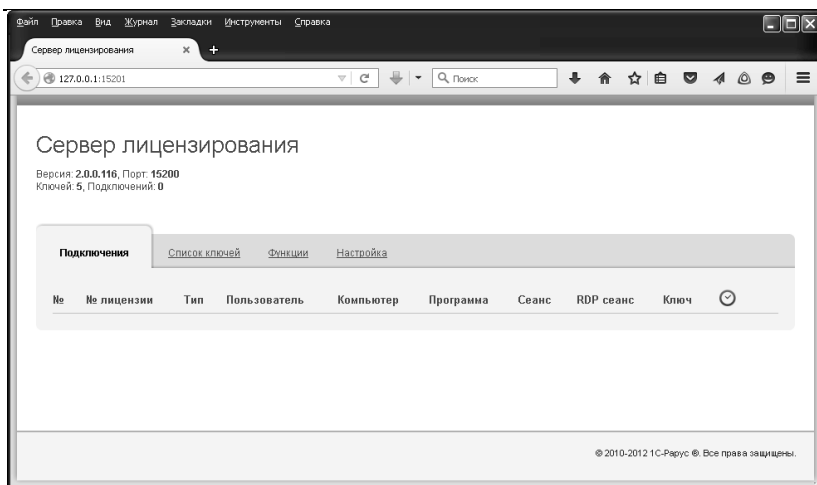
Файл Правка Вид Журнал Закладки Инструменты Справка

Сервер лицензирования

127.0.0.1:15201

Поиск

Сервер лицензирования

Версия: **2.0.0.116**, Порт: **15200**
Ключей: **5**, Подключений: **0**

Подключения | Список ключей | Функции | Настройка

| № | № лицензии | Тип | Пользователь | Компьютер | Программа | Сеанс | RDP сеанс | Ключ |
|---|---|---|---|---|---|---|---|---|

© 2010-2012 1С-Рарус ®. Все права защищены.